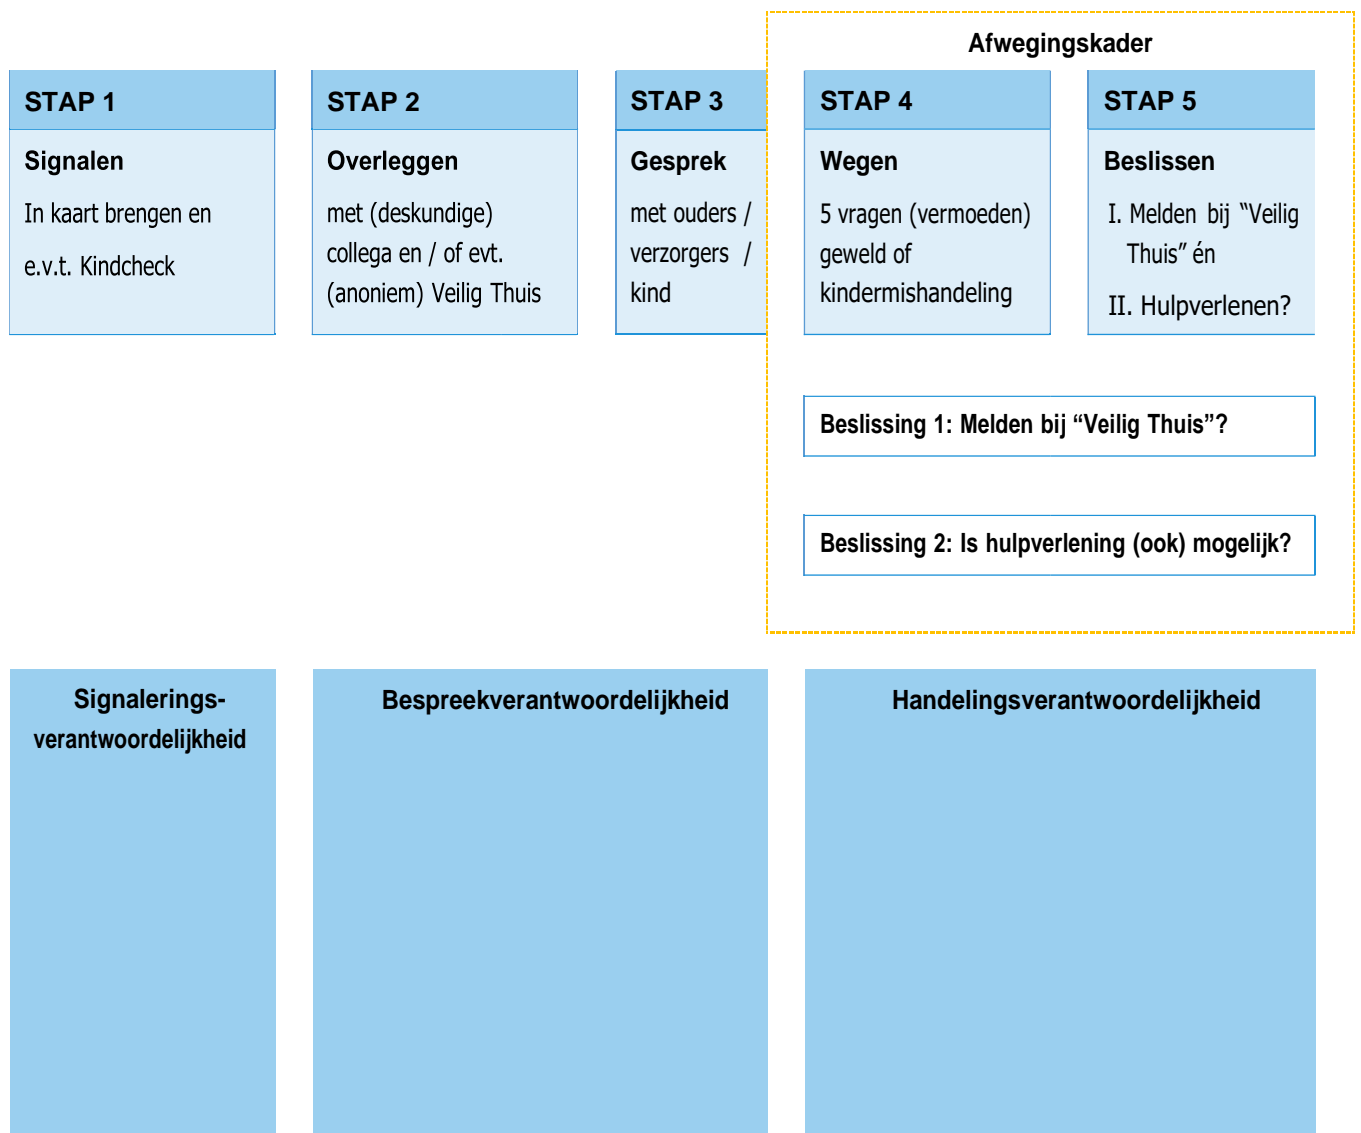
STAP 1
Signalen
In kaart brengen en e.v.t. Kindcheck

STAP 2
Overleggen
met (deskundige) collega en / of evt. (anoniem) Veilig Thuis

STAP 3
Gesprek
met ouders / verzorgers / kind

Afwegingskader

STAP 4
Wegen
5 vragen (vermoeden) geweld of kindermishandeling

STAP 5
Beslissen
I. Melden bij "Veilig Thuis" én
II. Hulpverlenen?

Beslissing 1: Melden bij "Veilig Thuis"?

Beslissing 2: Is hulpverlening (ook) mogelijk?

Signalerings-verantwoordelijkheid

Bespreekverantwoordelijkheid

Handelingsverantwoordelijkheid